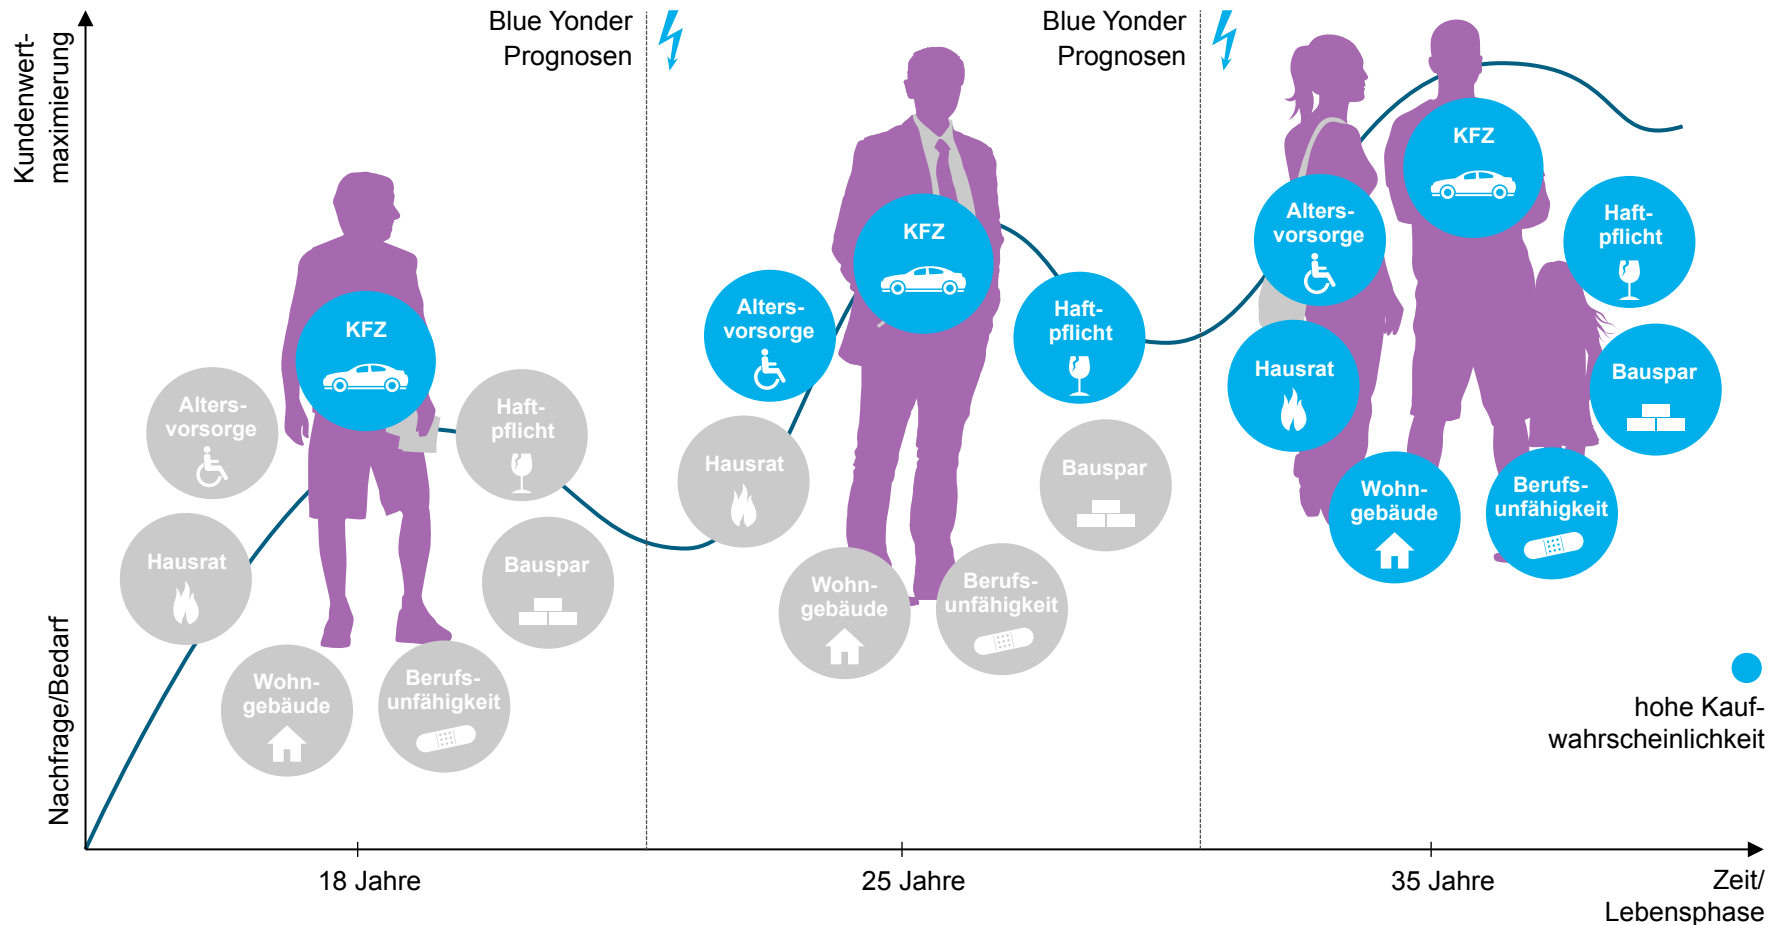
Kundenwertmaximierung

Nachfrage/Bedarf

Blue Yonder Prognosen

Blue Yonder Prognosen

KFZ

Altersvorsorge

Haftpflicht

Hausrat

Bauspar

Wohngebäude

Berufsunfähigkeit

Altersvorsorge

KFZ

Haftpflicht

Hausrat

Bauspar

Wohngebäude

Berufsunfähigkeit

Altersvorsorge

KFZ

Haftpflicht

Hausrat

Bauspar

Wohngebäude

Berufsunfähigkeit

hohe Kaufwahrscheinlichkeit

18 Jahre

25 Jahre

35 Jahre

Zeit/ Lebensphase